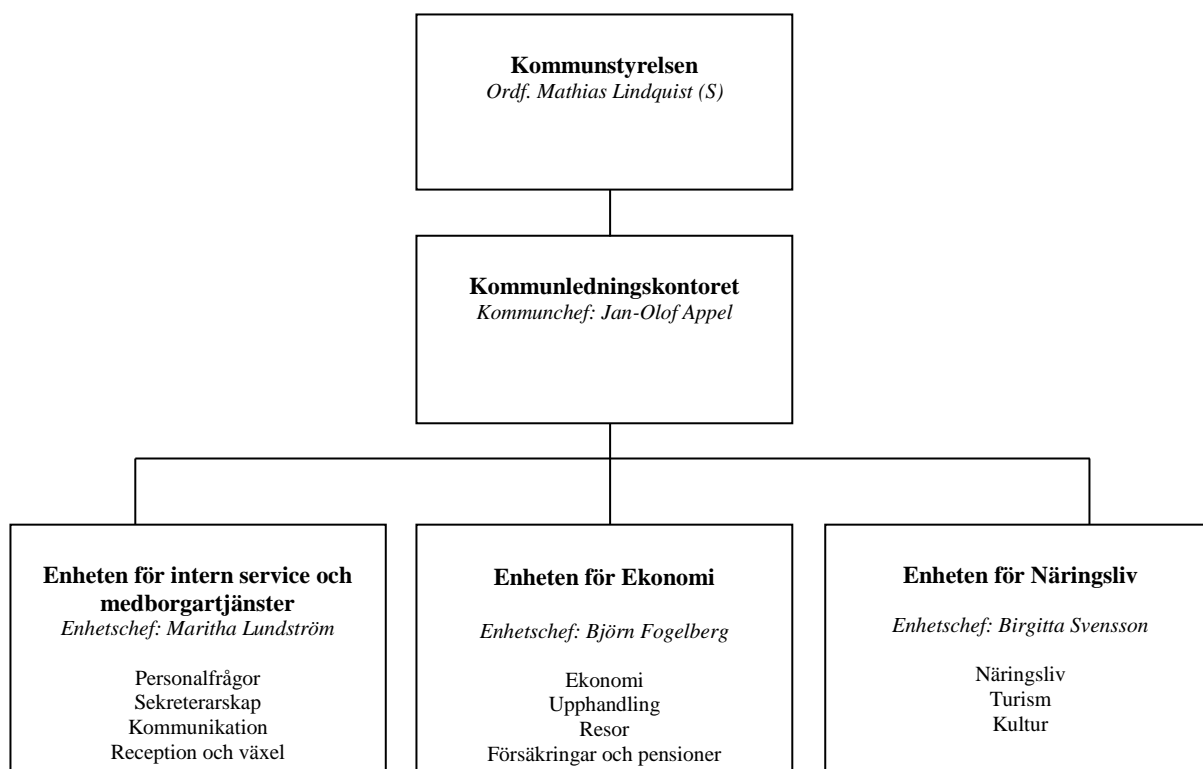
**Kommunstyrelsen**
*Ordf. Mathias Lindquist (S)*

**Kommunledningskontoret**
*Kommunchef: Jan-Olof Appel*

**Enheten för intern service och medborgartjänster**
*Enhetschef: Maritha Lundström*

Personalfrågor
Sekreterarskap
Kommunikation
Reception och växel

**Enheten för Ekonomi**
*Enhetschef: Björn Fogelberg*

Ekonomi
Upphandling
Resor
Försäkringar och pensioner

**Enheten för Näringsliv**
*Enhetschef: Birgitta Svensson*

Näringsliv
Turism
Kultur